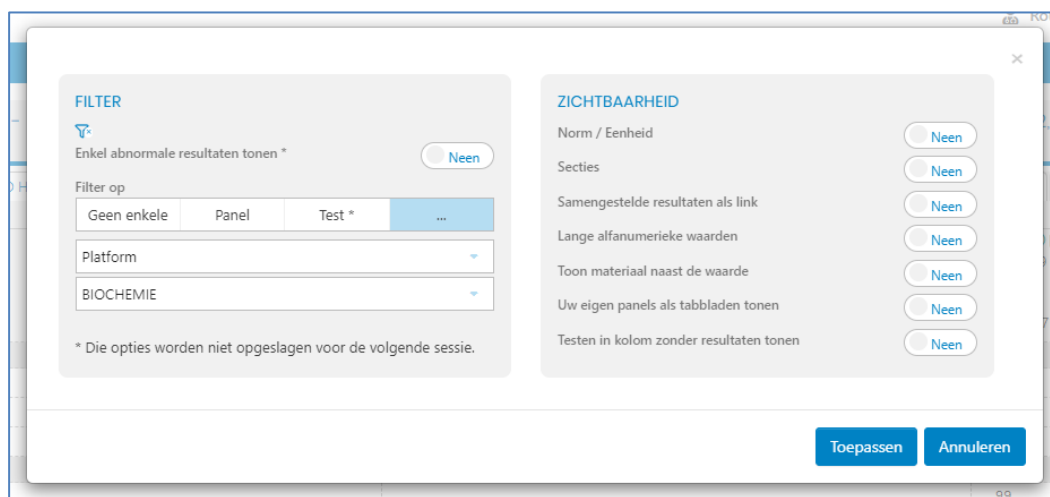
FILTER

Enkel abnormale resultaten tonen * Neen

Filter op

| Geen enkele | Panel | Test * | ... |
|---|---|---|---|

Platform

BIOCHEMIE

* Die opties worden niet opgeslagen voor de volgende sessie.

ZICHTBAARHEID

Norm / Eenheid Neen

Secties Neen

Samengestelde resultaten als link Neen

Lange alfanumerieke waarden Neen

Toon materiaal naast de waarde Neen

Uw eigen panels als tabbladen tonen Neen

Testen in kolom zonder resultaten tonen Neen

Toepassen Annuleren